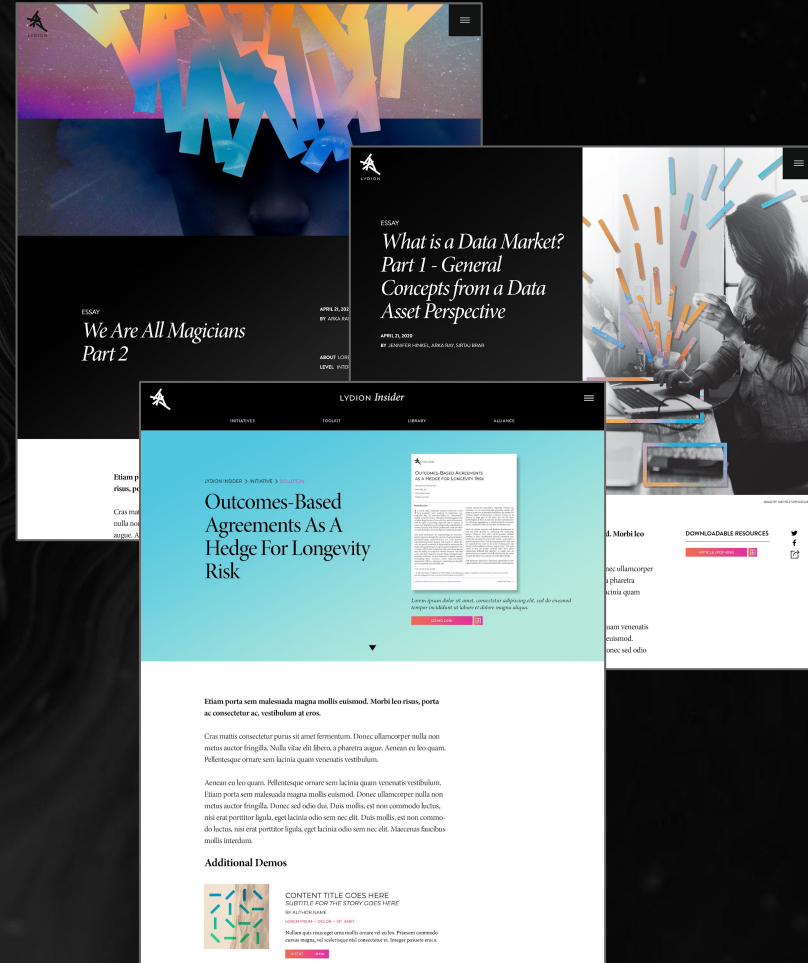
LYDION

ESSAY

We Are All Magicians Part 2

APRIL 21, 202

BY ARKA RA

ABOUT LORE

LEVEL INTER

Etiam p risus, po

Cras matt nulla non augue. A

LYDION

ESSAY

What is a Data Market? Part 1 - General Concepts from a Data Asset Perspective

APRIL 21, 2020

BY JENNIFER HINKEL, ARKA RAY, SIRTAJ BRAR

d. Morbi leo

nec ullamcorper a pharetra cinia quam

uam venenatis euismod. onec sed odio

DOWNLOADABLE RESOURCES

LYDION Insider

INITIATIVES TOOLKIT LIBRARY ALLIANCE

LYDION INSIDER > INITIATIVE > SOLUTION

Outcomes-Based Agreements As A Hedge For Longevity Risk

Outcomes-Based Agreements as a Hedge for Longevity Risk

Lorem ipsum dolor sit amet, consectetur adipiscing elit, sed do eiusmod tempor incididunt ut labore et dolore magna aliqua.

DOWNLOAD

Etiam porta sem malesuada magna mollis euismod. Morbi leo risus, porta ac consectetur ac, vestibulum at eros.

Cras mattis consectetur purus sit amet fermentum. Donec ullamcorper nulla non metus auctor fringilla. Nulla vitae elit libero, a pharetra augue. Aenean eu leo quam. Pellentesque ornare sem lacinia quam venenatis vestibulum.

Aenean eu leo quam. Pellentesque ornare sem lacinia quam venenatis vestibulum. Etiam porta sem malesuada magna mollis euismod. Donec ullamcorper nulla non metus auctor fringilla. Donec sed odio dui. Duis mollis, est non commodo luctus, nisi erat porttitor ligula, eget lacinia odio sem nec elit. Duis mollis, est non commodo luctus, nisi erat porttitor ligula, eget lacinia odio sem nec elit. Maecenas faucibus mollis interdum.

Additional Demos

CONTENT TITLE GOES HERE

SUBTITLE FOR THE STORY GOES HERE

BY AUTHOR NAME

LOREM IPSUM • DOLOR • SIT AMET

Nullam quis risus eget urna mollis ornare vel eu leo. Praesent commodo cursus magna, vel scelerisque nisl consectetur et. Integer posuere erat a